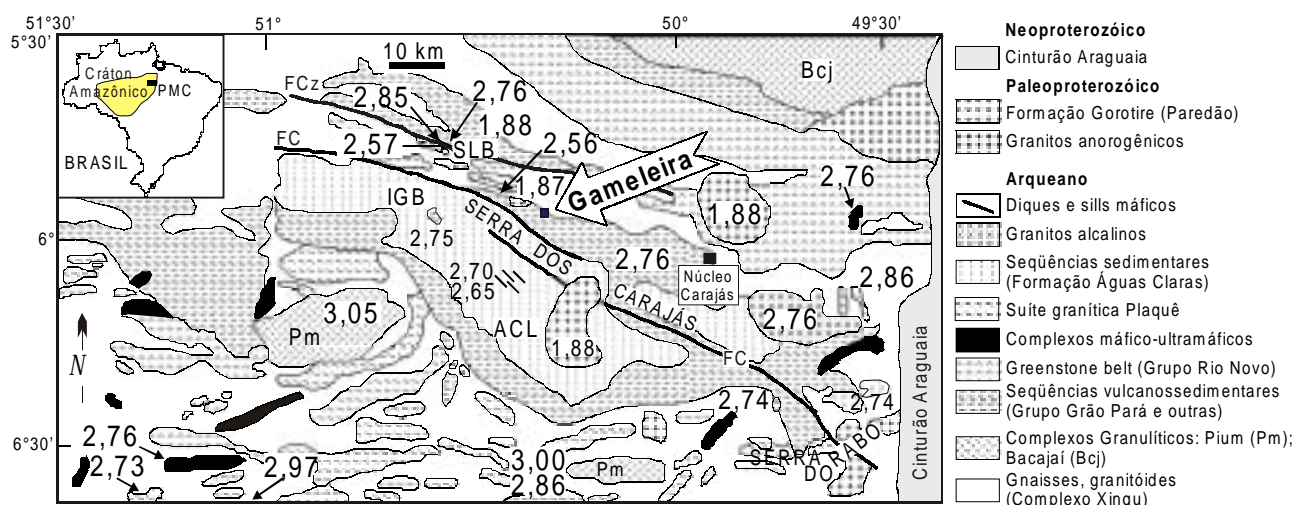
51°30' 51° 50° 49°30'
5°30'
6°
6°30'

10 km

Cráton Amazônico PMC
BRASIL

FCz
FC
2,85
2,76
2,57
SLB
1,88
2,56
Bcj
IGB
1,87
Gameleira
2,76
1,88
2,75
SERRA DOS CARAJÁS
2,76
Núcleo Carajás
2,86
2,70
2,65
3,05
Pm
ACL
1,88
2,76
N
FC
2,74
2,74
2,76
2,73
2,97
3,00
2,86
Pm
SERRA DO RABO
Cinturão Araguaia

Neoproterozóico
Cinturão Araguaia
Paleoproterozóico
Formação Gorotire (Paredão)
Granitos anorogênicos
Arqueano
Diques e sills máficos
Granitos alcalinos
Seqüências sedimentares (Formação Águas Claras)
Suíte granítica Plaquê
Complexos máfico-ultramáficos
Greenstone belt (Grupo Rio Novo)
Seqüências vulcanossedimentares (Grupo Grão Pará e outras)
Complexos Granulíticos: Pium (Pm); Bacajaí (Bcj)
Gnaisses, granitóides (Complexo Xingu)